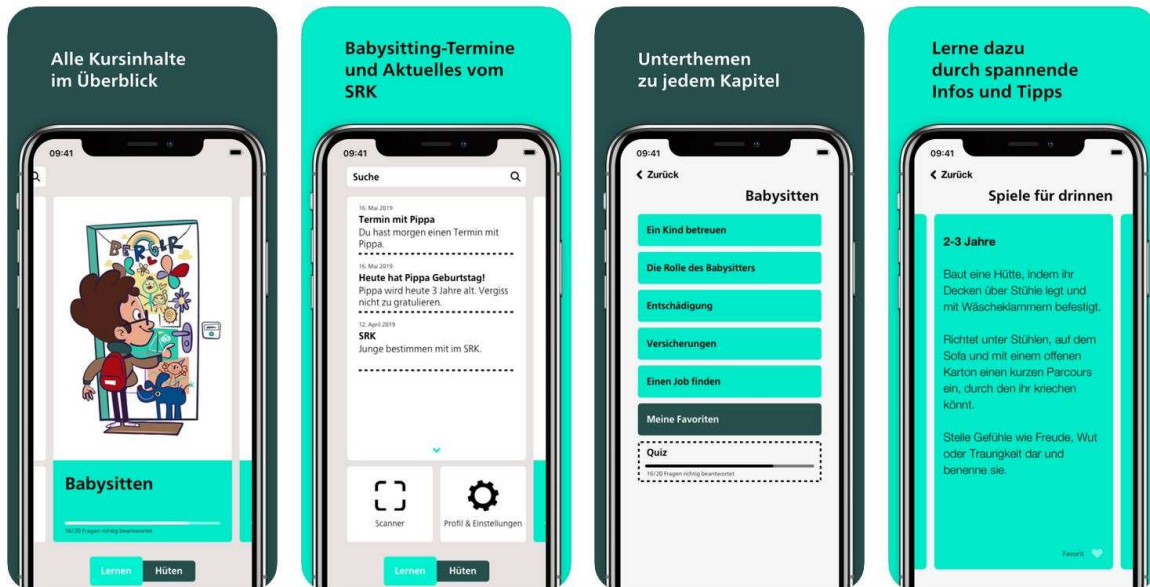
Alle Kursinhalte im Überblick

09:41

Babysitten

16/20 Fragen richtig beantwortet

Lernen Hüten

Babysitting-Termine und Aktuelles vom SRK

09:41

Suche

16. Mai 2019
Termin mit Pippa
Du hast morgen einen Termin mit Pippa.

16. Mai 2019
Heute hat Pippa Geburtstag!
Pippa wird heute 3 Jahre alt. Vergiss nicht zu gratulieren.

12. April 2019
SRK
Junge bestimmen mit im SRK.

Scanner

Profil & Einstellungen

Lernen Hüten

Unterthemen zu jedem Kapitel

09:41

Zurück

Babysitten

Ein Kind betreuen

Die Rolle des Babysitters

Entschädigung

Versicherungen

Einen Job finden

Meine Favoriten

Quiz
16/20 Fragen richtig beantwortet

Lerne dazu durch spannende Infos und Tipps

09:41

Zurück

Spiele für drinnen

2-3 Jahre

Baut eine Hütte, indem ihr Decken über Stühle legt und mit Wäscheklammern befestigt.

Richtet unter Stühlen, auf dem Sofa und mit einem offenen Karton einen kurzen Parcours ein, durch den ihr kriechen könnt.

Stelle Gefühle wie Freude, Wut oder Traurigkeit dar und benenne sie.

Favorit